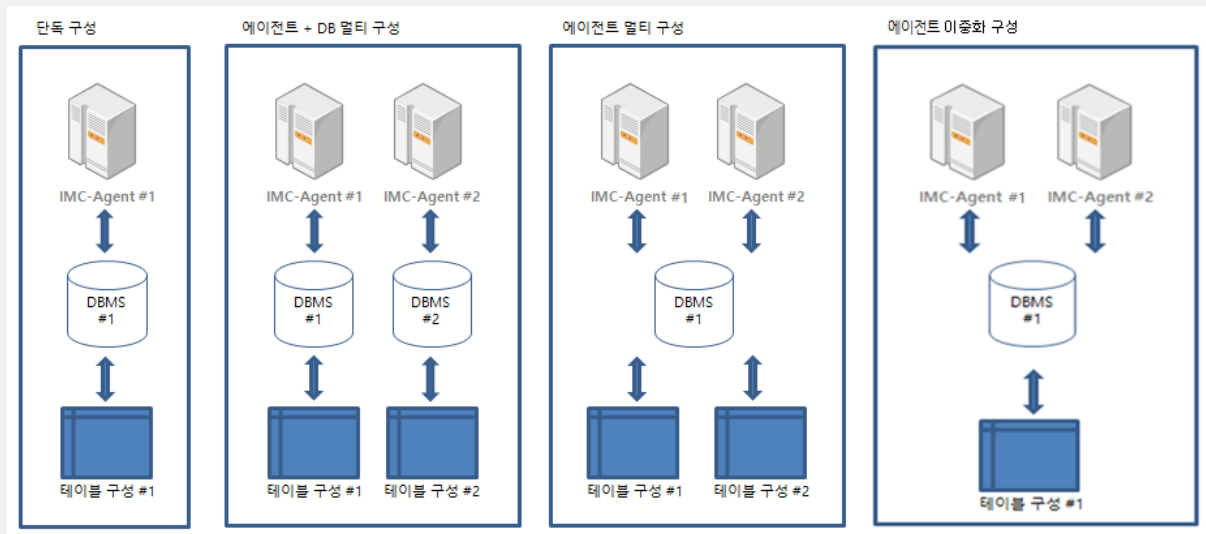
단독 구성

IMC-Agent #1

DBMS #1

테이블 구성 #1

에이전트 + DB 멀티 구성

IMC-Agent #1

IMC-Agent #2

DBMS #1

DBMS #2

테이블 구성 #1

테이블 구성 #2

에이전트 멀티 구성

IMC-Agent #1

IMC-Agent #2

DBMS #1

테이블 구성 #1

테이블 구성 #2

에이전트 이중화 구성

IMC-Agent #1

IMC-Agent #2

DBMS #1

테이블 구성 #1